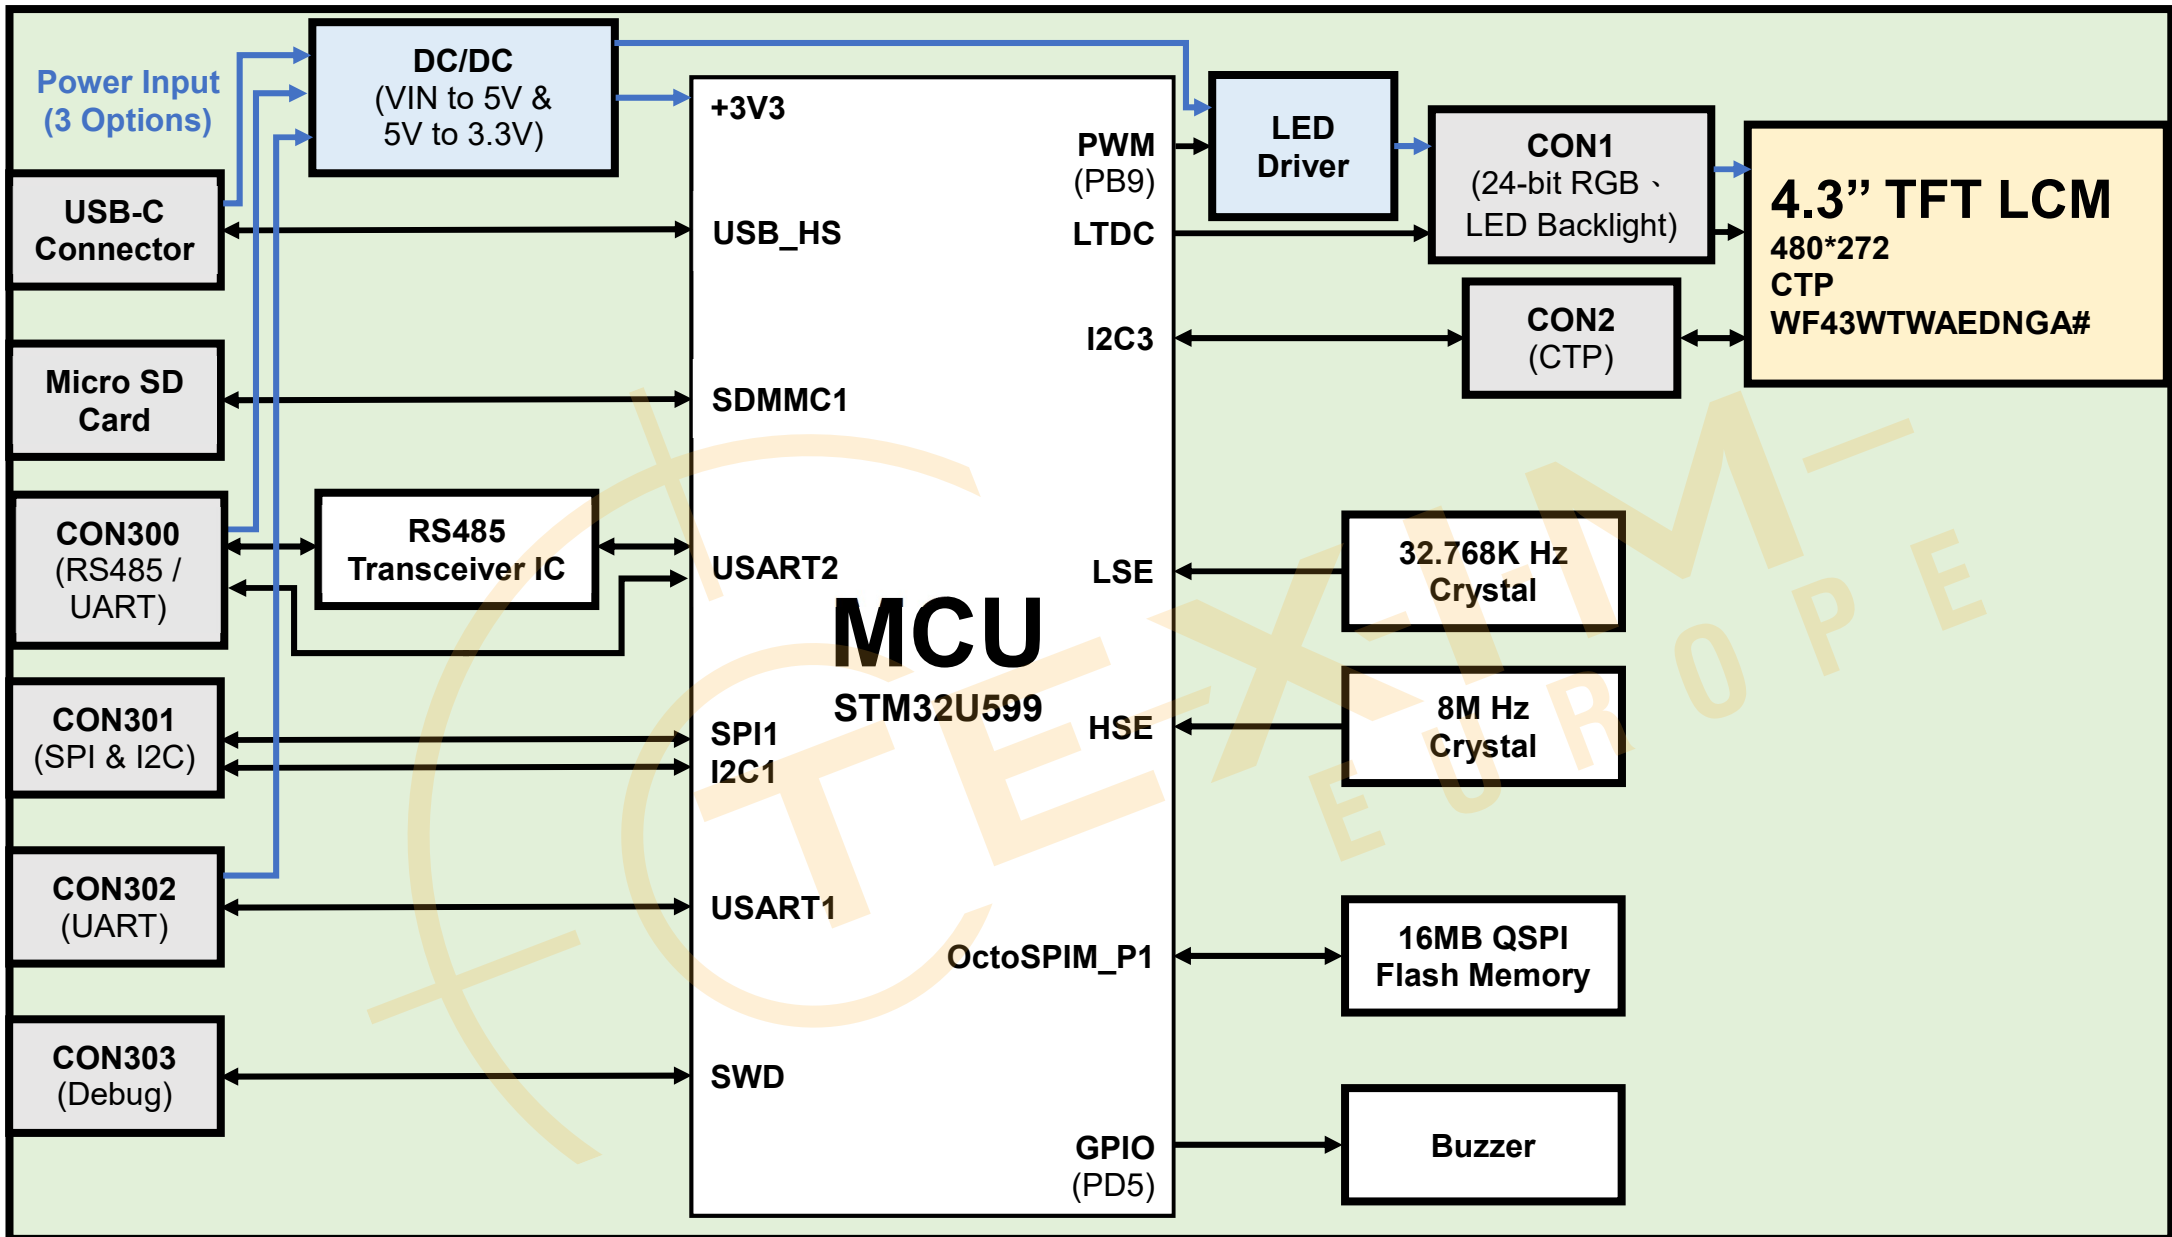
Power Input
(3 Options)

DC/DC
(VIN to 5V &
5V to 3.3V)

USB-C
Connector

Micro SD
Card

CON300
(RS485 /
UART)

RS485
Transceiver IC

CON301
(SPI & I2C)

CON302
(UART)

CON303
(Debug)

+3V3

USB_HS

SDMMC1

USART2

SPI1
I2C1

USART1

SWD

MCU
STM32U599

PWM
(PB9)

LTDC

I2C3

LSE

HSE

OctoSPIM_P1

GPIO
(PD5)

LED
Driver

CON1
(24-bit RGB、
LED Backlight)

CON2
(CTP)

4.3” TFT LCM
480*272
CTP
WF43WTWAEDNGA#

32.768K Hz
Crystal

8M Hz
Crystal

16MB QSPI
Flash Memory

Buzzer

TEXIM EUROPE